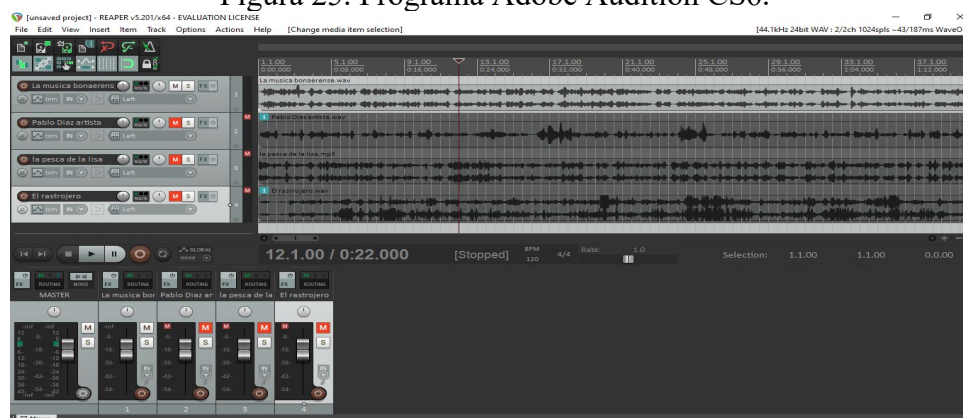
Figura 25: Programa Adobe Audition CS6.

[unsaved project] - REAPER v5.201/x64 - EVALUATION LICENSE

File Edit View Insert Item Track Options Actions Help [Change media item selection]

[44.1kHz 24bit WAV : 2/2ch 1024spls ~43/187ms WaveO

La musica bonaerens
trim IN Left
Pablo Diaz artista
trim IN Left
la pesca de la lisa
trim IN Left
El rastrojero
trim IN Left

1.1.00 0:00.000
5.1.00 0:08.000
9.1.00 0:16.000
13.1.00 0:24.000
17.1.00 0:32.000
21.1.00 0:40.000
25.1.00 0:48.000
29.1.00 0:56.000
33.1.00 1:04.000
37.1.00 1:12.000

La musica bonaerense.wav
Pablo Diaz artista.wav
la pesca de la lisa.mp3
El rastrojero.wav

12.1.00 / 0:22.000 [Stopped] BPM 120 4/4 Rate: 1.0 Selection: 1.1.00 1.1.00 0.000

FX ROUTING MONO
MASTER
La musica bor
Pablo Diaz ar
la pesca de la
El rastrojero

M S
1 2 3 4
Mixer